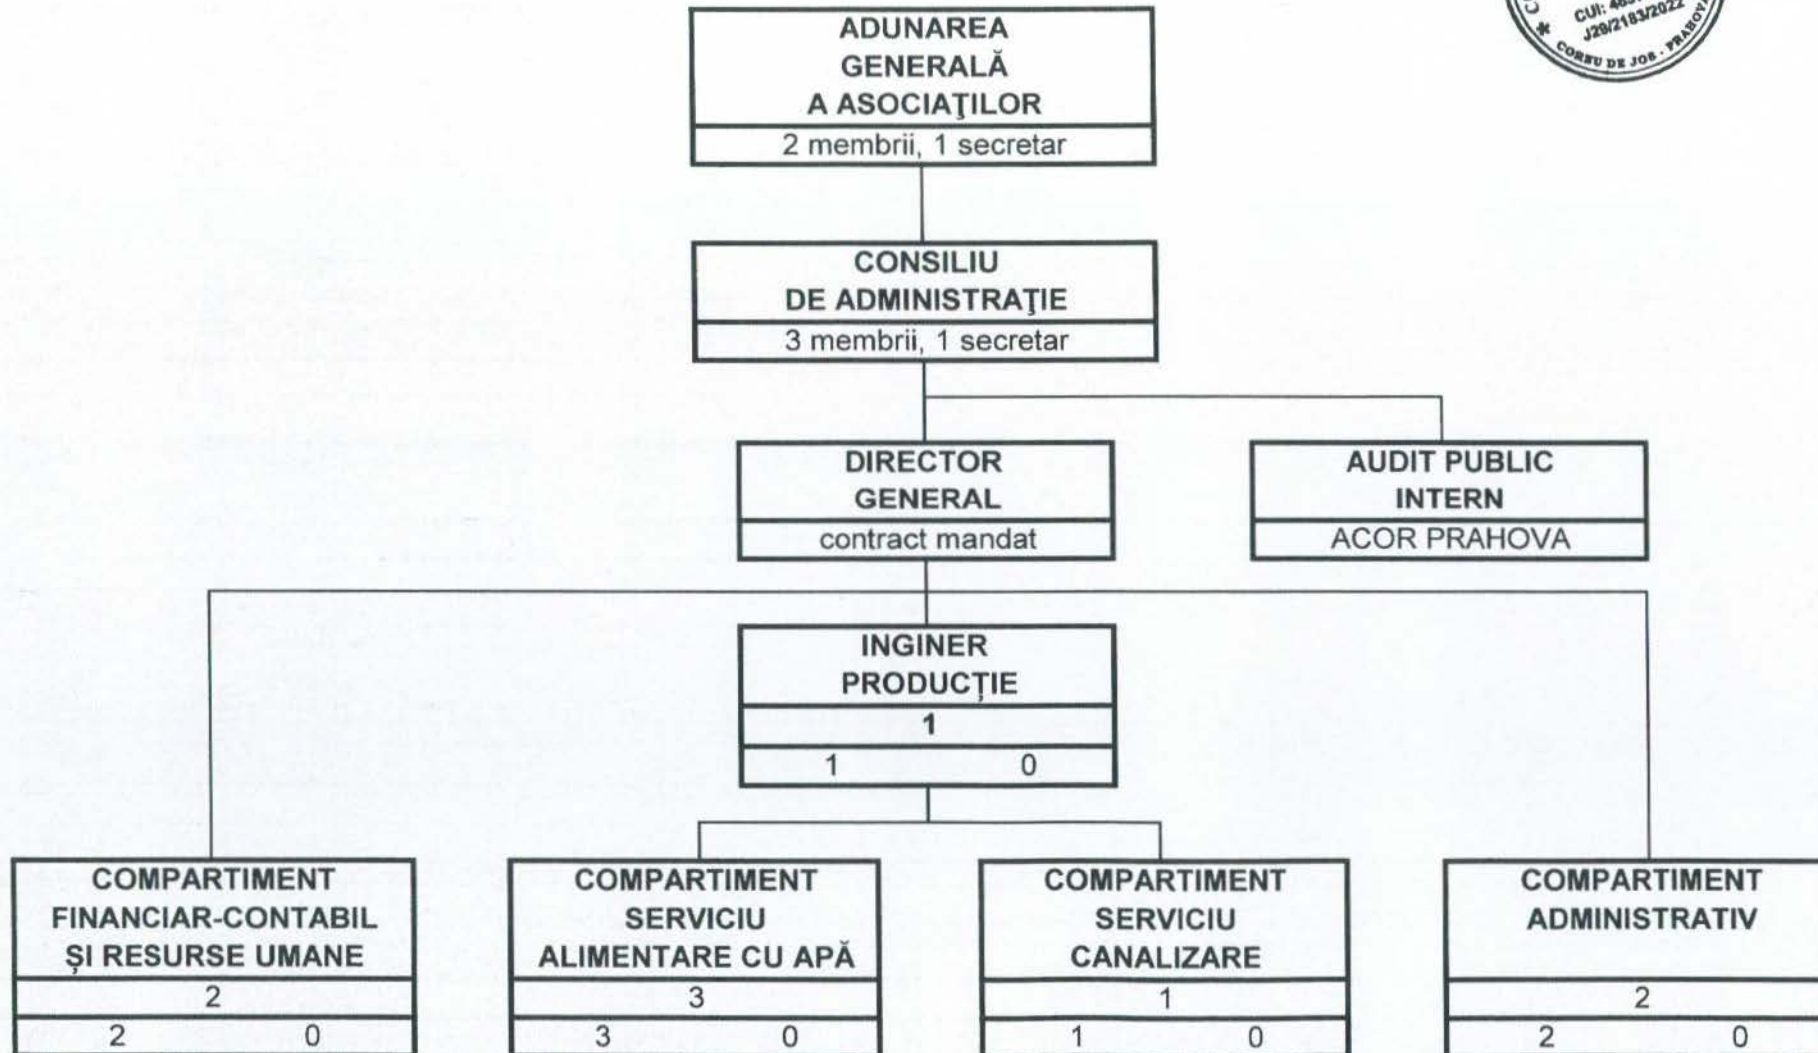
CUI: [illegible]
J29/2183/2022
CORNU DE JOS · PRAHOVA

ADUNAREA GENERALĂ A ASOCIAŢILOR
2 membrii, 1 secretar

CONSILIU DE ADMINISTRAŢIE
3 membrii, 1 secretar

DIRECTOR GENERAL
contract mandat

AUDIT PUBLIC INTERN
ACOR PRAHOVA

INGINER PRODUCȚIE
1
1 0

COMPARTIMENT FINANCIAR-CONTABIL ȘI RESURSE UMANE
2
2 0

COMPARTIMENT SERVICIU ALIMENTARE CU APĂ
3
3 0

COMPARTIMENT SERVICIU CANALIZARE
1
1 0

COMPARTIMENT ADMINISTRATIV
2
2 0